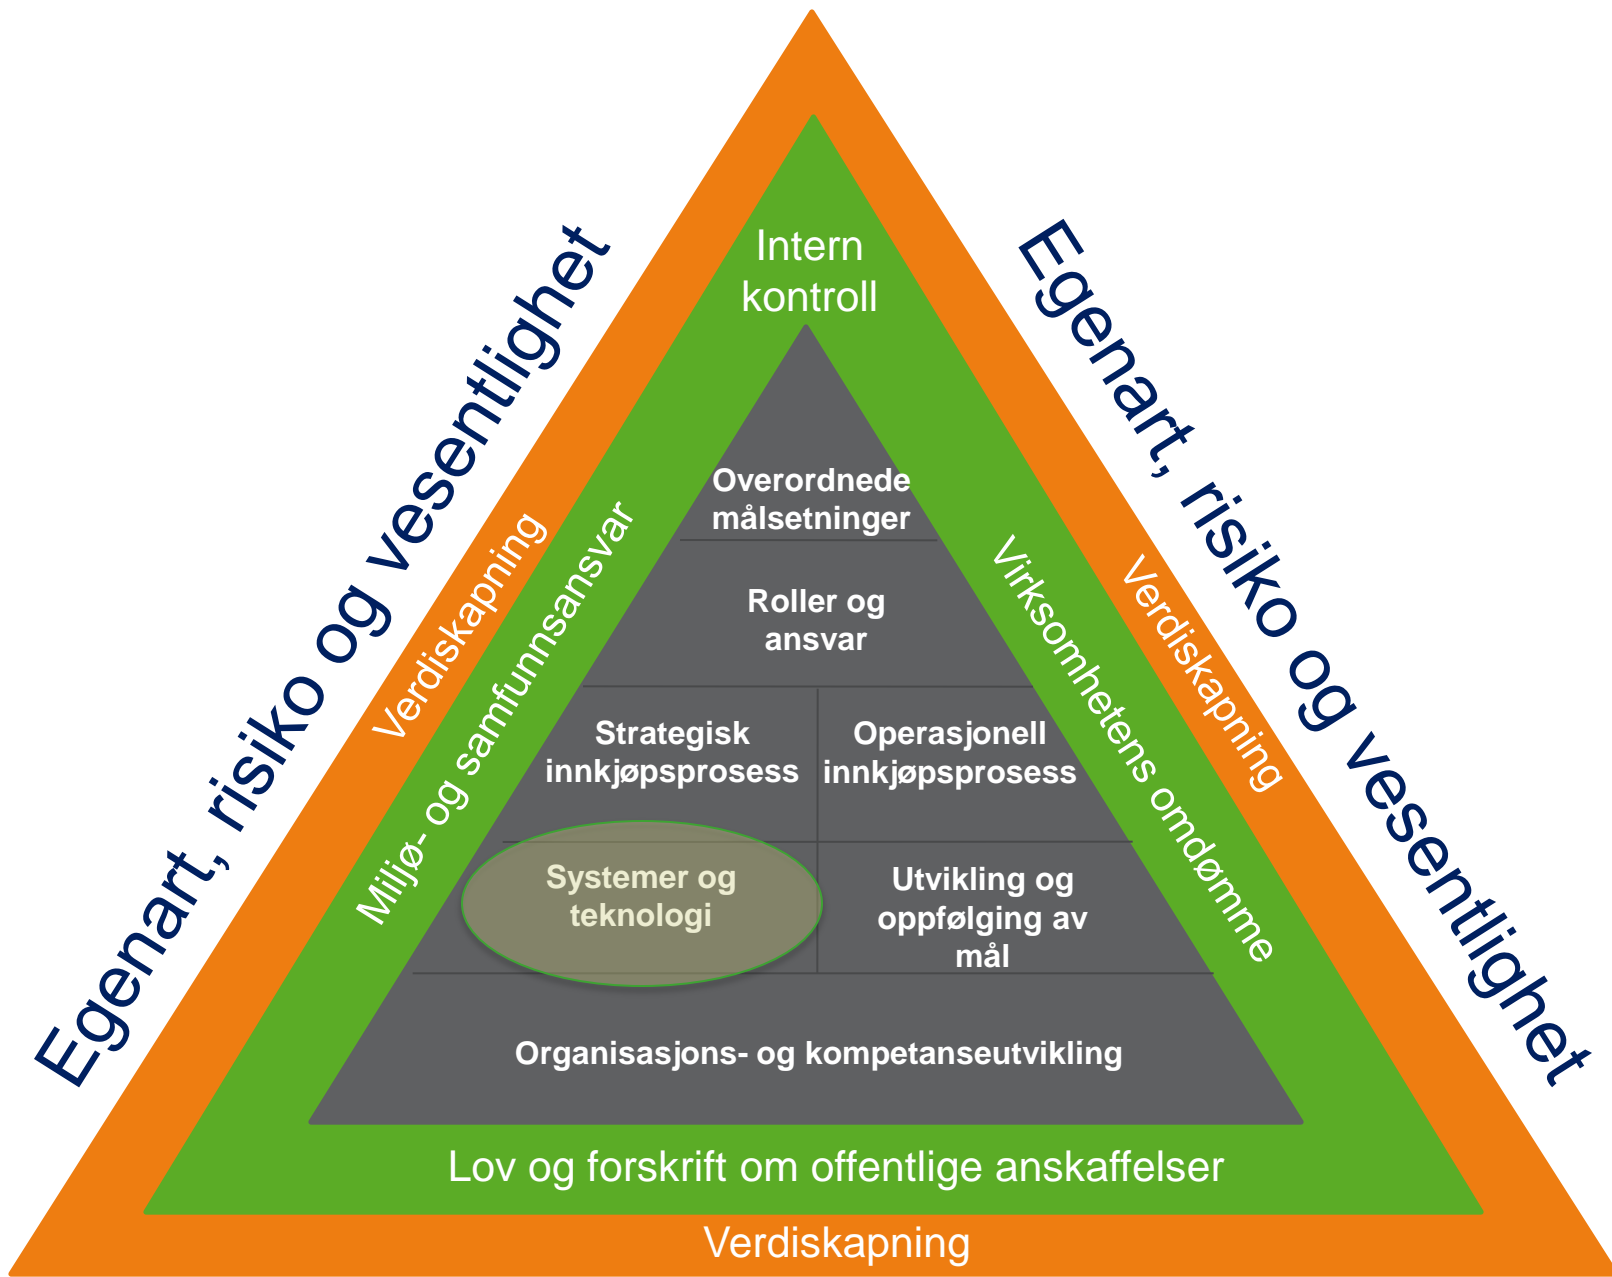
Egenart, risiko og vesentlighet

Verdiskapning

Miljø- og samfunnsansvar

Intern kontroll

Egenart, risiko og vesentlighet

Verdiskapning

Virksomhetens omdømme

Overordnede målsetninger

Roller og ansvar

Strategisk innkjøpsprosess

Operasjonell innkjøpsprosess

Systemer og teknologi

Utvikling og oppfølging av mål

Organisasjons- og kompetanseutvikling

Lov og forskrift om offentlige anskaffelser

Verdiskapning